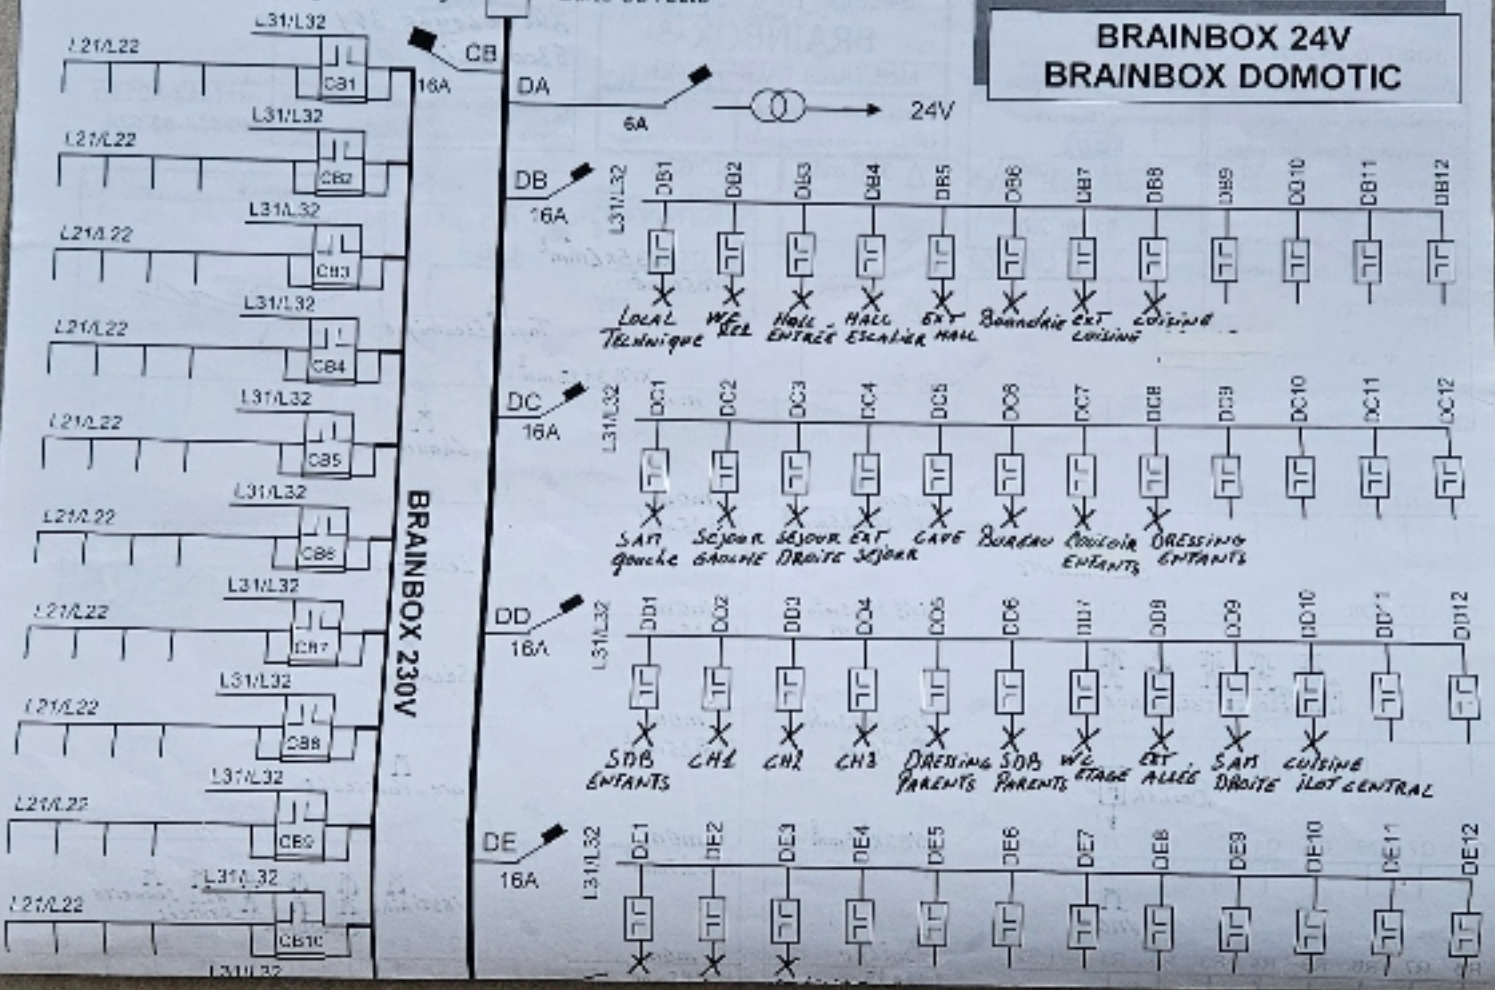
BRAINBOX 24V
BRAINBOX DOMOTIC

L31/L32
L21/L22
CB1
16A
CB
L31/L32
L21/L22
CB2
L31/L32
L21/L22
CB3
L31/L32
L21/L22
CB4
L31/L32
L21/L22
CB5
L31/L32
L21/L22
CB6
L31/L32
L21/L22
CB7
L31/L32
L21/L22
CB8
L31/L32
L21/L22
CB9
L31/L32
L21/L22
CB10
L31/L32

BRAINBOX 230V

DA
6A
24V

DB
16A
L31/L32
DB1 DB2 DB3 DB4 DB5 DB6 DB7 DB8 DB9 DB10 DB11 DB12
LOCAL TECHNIQUE
WC RDC
HALL ENTRÉE
HALL ESCALIER
EXT HALL
Buanderie
EXT CUISINE
CUISINE

DC
16A
L31/L32
DC1 DC2 DC3 DC4 DC5 DC6 DC7 DC8 DC9 DC10 DC11 DC12
SAM gauche
SEJOUR GAUCHE
SEJOUR DROITE
EXT SEJOUR
CAVE
Bureau
Couloir ENFANTS
DRESSING ENFANTS

DD
16A
L31/L32
DD1 DD2 DD3 DD4 DD5 DD6 DD7 DD8 DD9 DD10 DD11 DD12
SDB ENFANTS
CH1
CH2
CH3
DRESSING PARENTS
SDB PARENTS
WC ETAGE
EXT ALLÉE
SAM DROITE
CUISINE ILOT CENTRAL

DE
16A
L31/L32
DE1 DE2 DE3 DE4 DE5 DE6 DE7 DE8 DE9 DE10 DE11 DE12